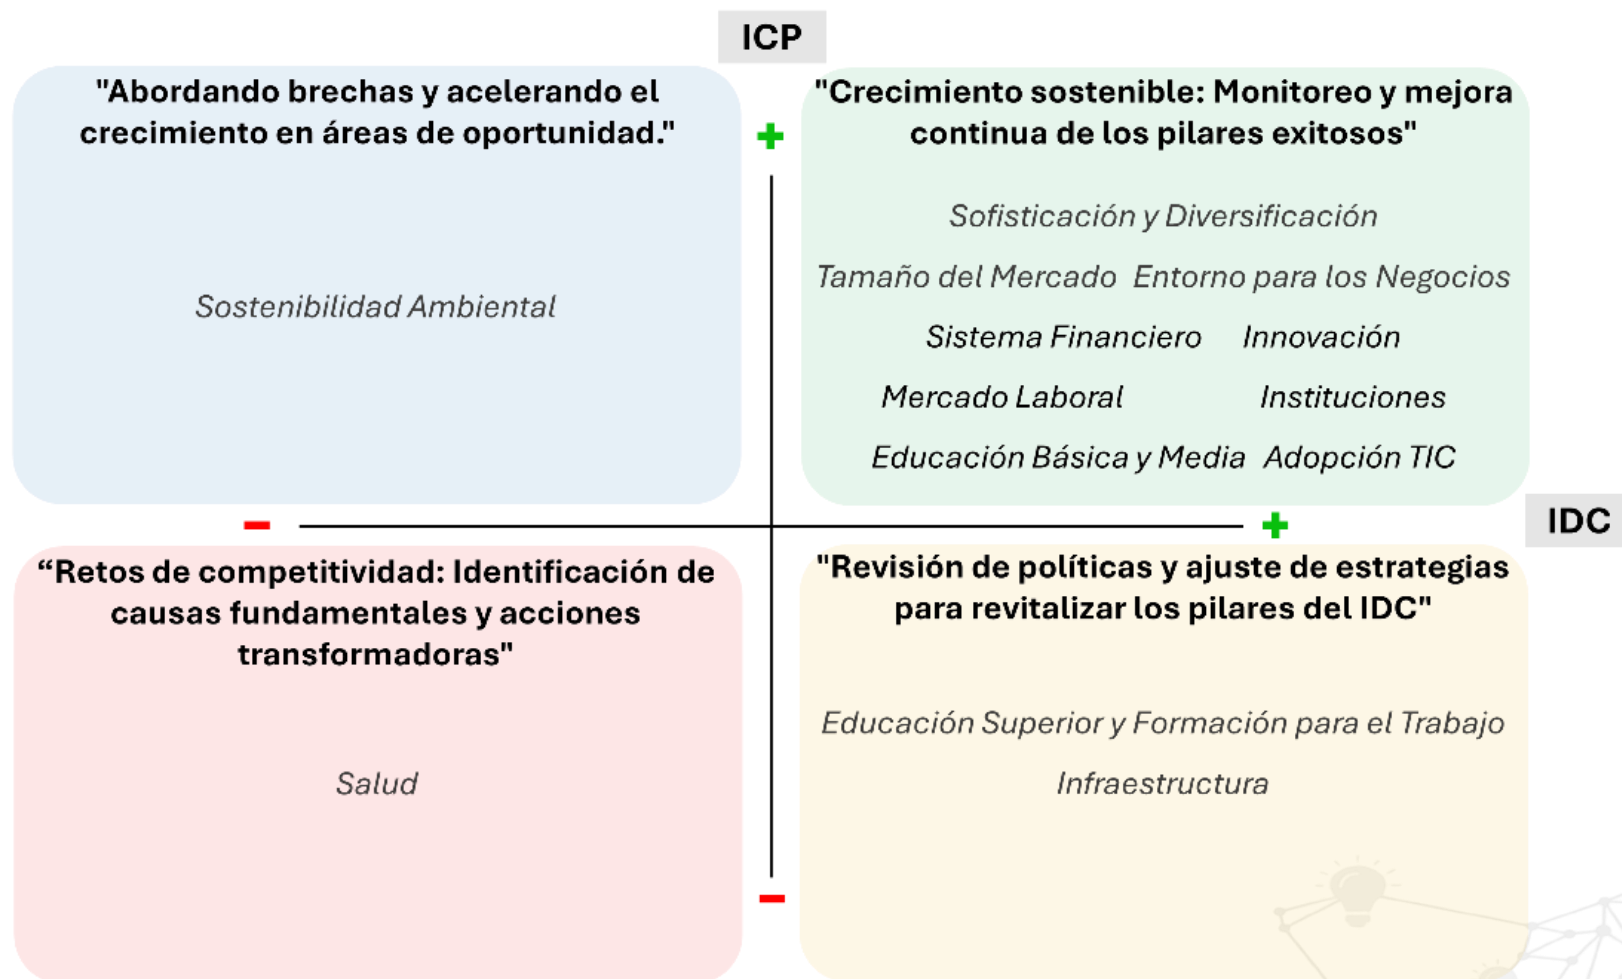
ICP

"Abordando brechas y acelerando el crecimiento en áreas de oportunidad."

Sostenibilidad Ambiental

+

"Crecimiento sostenible: Monitoreo y mejora continua de los pilares exitosos"

Sofisticación y Diversificación

Tamaño del Mercado Entorno para los Negocios

Sistema Financiero Innovación

Mercado Laboral Instituciones

Educación Básica y Media Adopción TIC

−

+

IDC

"Retos de competitividad: Identificación de causas fundamentales y acciones transformadoras"

Salud

"Revisión de políticas y ajuste de estrategias para revitalizar los pilares del IDC"

Educación Superior y Formación para el Trabajo

Infraestructura

−